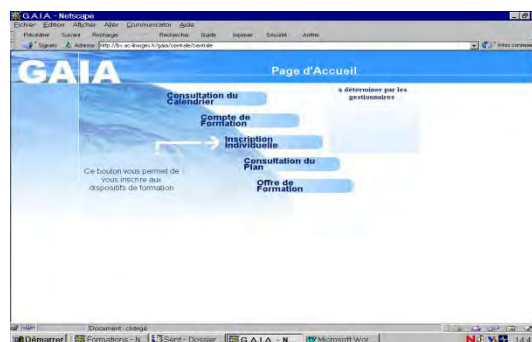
G.A.I.A - Netscape
Fichier Edition Afficher Aller Communicator Aide
Précédent Suivant Recharger Recherche Guide Imprimer Sécurité Arrêter
Signets Adresse http://bv.ac-limoges.fr/gaia/centrale/centrale
GAIA
Page d'Accueil
Consultation du Calendrier
à déterminer par les gestionnaires
Compte de Formation
Inscription individuelle
Consultation du Plan
Ce bouton vous permet de vous inscrire aux dispositifs de formation
Offre de Formation
Document : chargé
Démarrer Formations - N Sent - Dossier G.A.I.A. - N Microsoft Wor